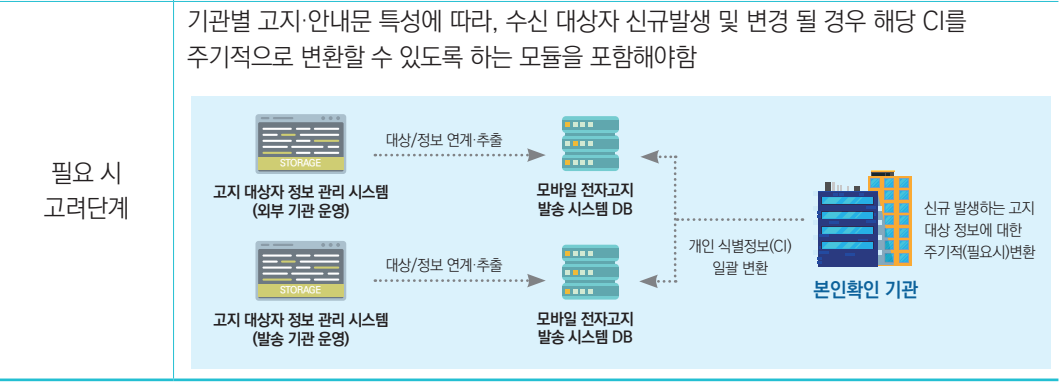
| 필요 시 고려단계 | 기관별 고지·안내문 특성에 따라, 수신 대상자 신규발생 및 변경 될 경우 해당 CI를 주기적으로 변환할 수 있도록 하는 모듈을 포함해야함 |
|---|---|

STORAGE

대상/정보 연계·추출

고지 대상자 정보 관리 시스템 (외부 기관 운영)

모바일 전자고지 발송 시스템 DB

STORAGE

대상/정보 연계·추출

고지 대상자 정보 관리 시스템 (발송 기관 운영)

모바일 전자고지 발송 시스템 DB

개인 식별정보(CI) 일괄 변환

신규 발생하는 고지 대상 정보에 대한 주기적(필요시)변환

본인확인 기관